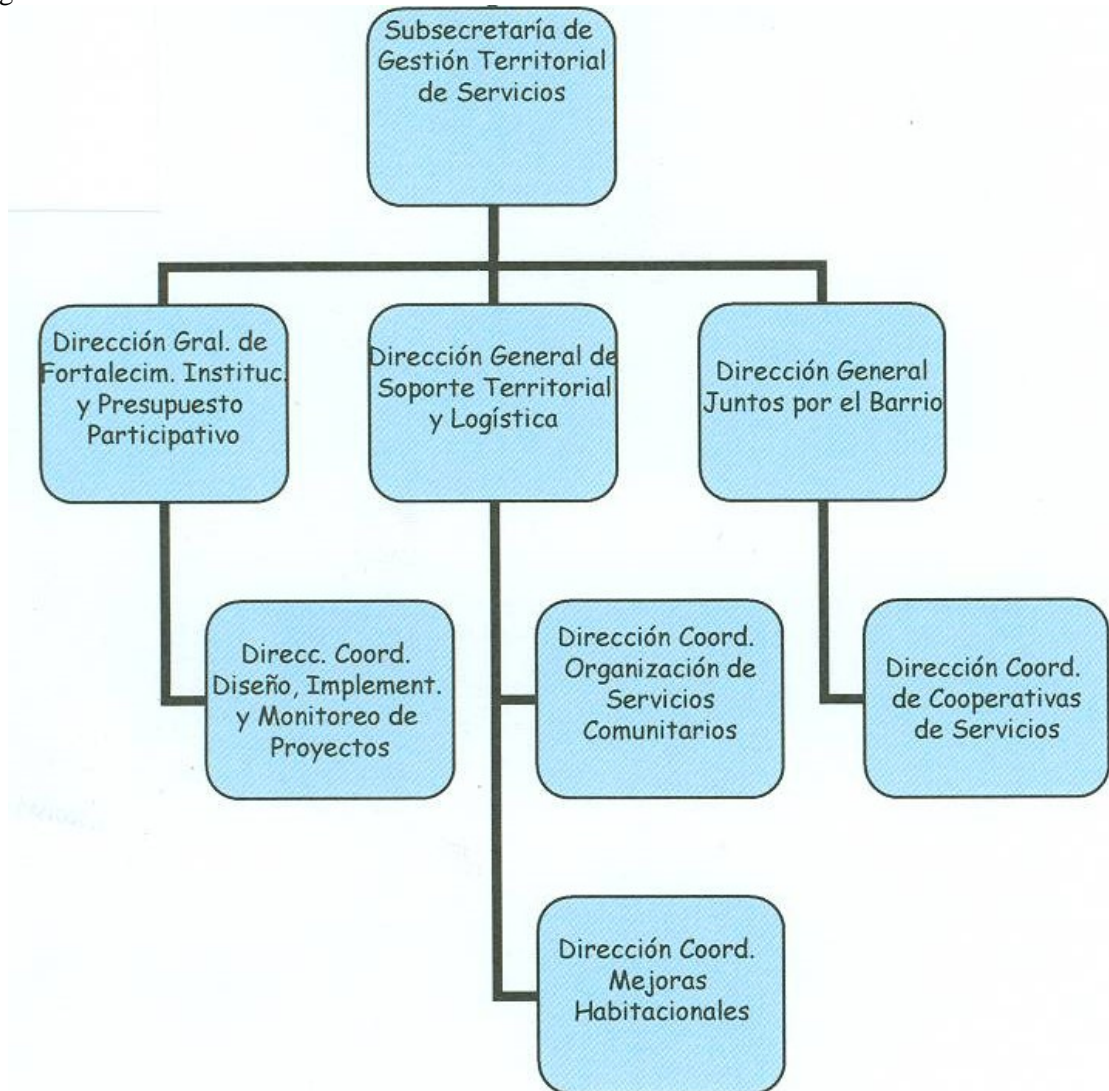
Subsecretaría de Gestión Territorial de Servicios

Dirección Gral. de Fortalecim. Instituc. y Presupuesto Participativo

Dirección General de Soporte Territorial y Logística

Dirección General Juntos por el Barrio

Direcc. Coord. Diseño, Implement. y Monitoreo de Proyectos

Dirección Coord. Organización de Servicios Comunitarios

Dirección Coord. de Cooperativas de Servicios

Dirección Coord. Mejoras Habitacionales